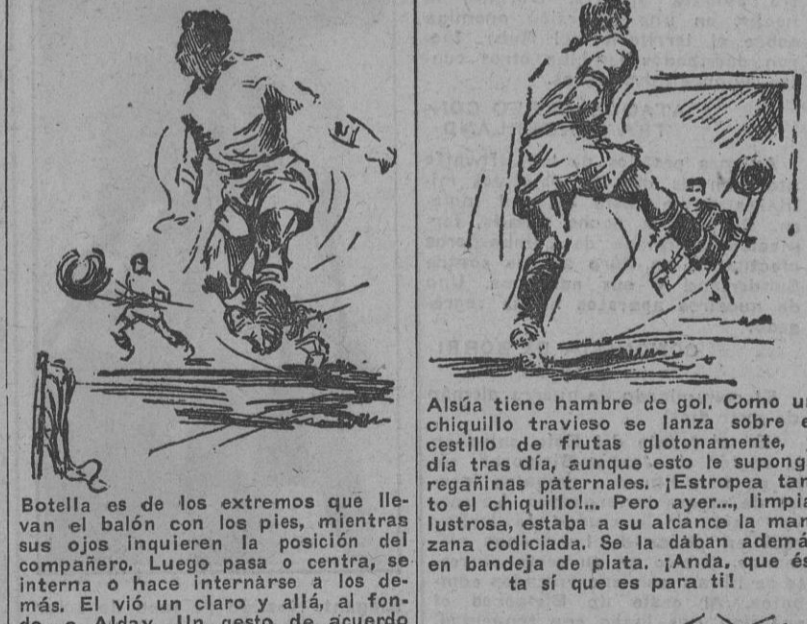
Botella es de los extremos que llevan el balón con los pies, mientras sus ojos inquieren la posición del compañero. Luego pasa o centra, se interna o hace internarse a los demás. El vió un claro y allá, al fondo, a Alday. Un gesto de acuerdo

Alsúa tiene hambre de gol. Como un chiquillo travieso se lanza sobre el cestillo de frutas glotonamente, día tras día, aunque esto le suponga regañinas paternales. ¡Estropea tanto el chiquillo!... Pero ayer..., limpia, lustrosa, estaba a su alcance la manzana codiciada. Se la daban además en bandeja de plata. ¡Anda, que ésta sí que es para ti!